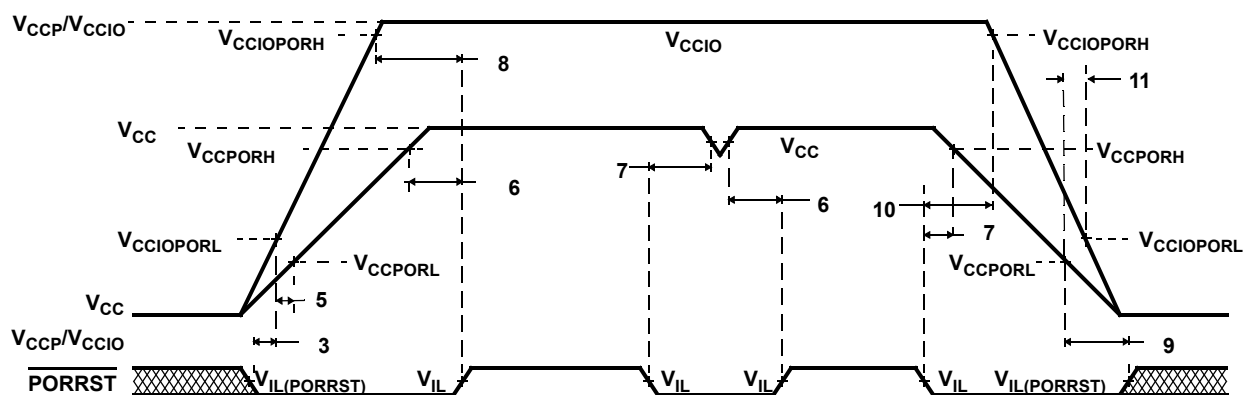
$V_{CCP}/V_{CCIO}$
$V_{CCIOPORH}$
8
$V_{CCIO}$
$V_{CCIOPORH}$
11
$V_{CC}$
$V_{CCPORH}$
7
$V_{CC}$
$V_{CCPORH}$
6
6
10
7
$V_{CCIOPORL}$
$V_{CCPORL}$
$V_{CCIOPORL}$
$V_{CCPORL}$
$V_{CC}$
5
$V_{CCP}/V_{CCIO}$
3
9
$\overline{PORRST}$
$V_{IL(PORRST)}$
$V_{IL}$
$V_{IL}$
$V_{IL}$
$V_{IL}$
$V_{IL(PORRST)}$